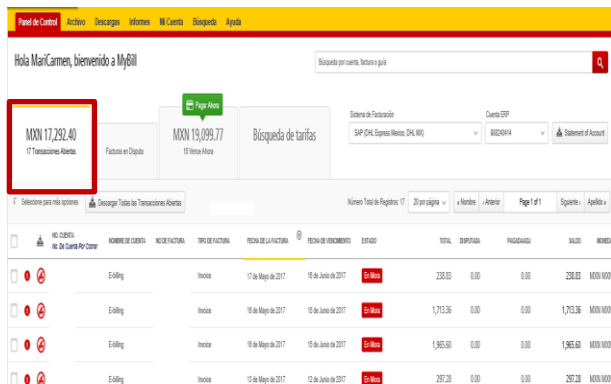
Panel de Control Archivo Descargas Informes Mi Cuenta Búsqueda Ayuda

Hola MariCarmen, bienvenido a MyBill

Búsqueda por cuenta, factura o guía

MXN 17,292.40
17 Transacciones Abiertas

Facturas en Disputa

Pagar Ahora
MXN 19,099.77
19 Vence Ahora

Búsqueda de tarifas

Sistema de Facturación
SAP (DHL Express Mexico, DHL MX)

Cuenta ERP
000240414

Statement of Account

Seleccione para más opciones

Descargar Todas las Transacciones Abiertas

Número Total de Registros: 17 20 por página « Nombre ‹ Anterior Page 1 of 1 Siguiente › Apellido »

| | | | NO. CUENTA No. De Cuenta Por Cobrar | NOMBRE DE CUENTA | NO DE FACTURA | TIPO DE FACTURA | FECHA DE LA FACTURA | FECHA DE VENCIMIENTO | ESTADO | TOTAL | DISPUTADA | PAGADA/AJU | SALDO | MONED |
|---|---|---|---|---|---|---|---|---|---|---|---|---|---|---|
| | | | | E-billing | | Invoice | 17 de Mayo de 2017 | 16 de Junio de 2017 | En Mora | 230.03 | 0.00 | 0.00 | 230.03 | MXN MX |
| | | | | E-billing | | Invoice | 16 de Mayo de 2017 | 15 de Junio de 2017 | En Mora | 1,713.36 | 0.00 | 0.00 | 1,713.36 | MXN MX |
| | | | | E-billing | | Invoice | 16 de Mayo de 2017 | 15 de Junio de 2017 | En Mora | 1,965.60 | 0.00 | 0.00 | 1,965.60 | MXN MX |
| | | | | E-billing | | Invoice | 13 de Mayo de 2017 | 12 de Junio de 2017 | En Mora | 297.28 | 0.00 | 0.00 | 297.28 | MXN MX |